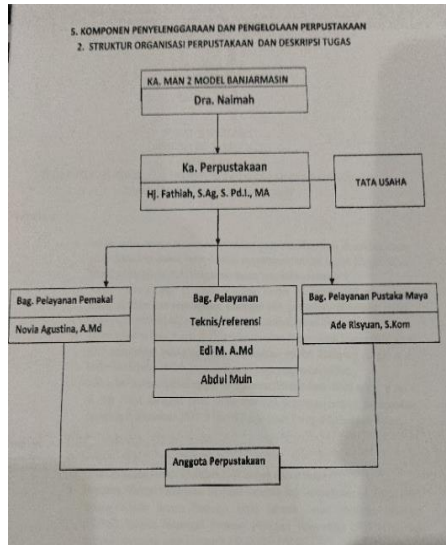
5. KOMPONEN PENYELENGGARAAN DAN PENGELOLAAN PERPUSTAKAAN
2. STRUKTUR ORGANISASI PERPUSTAKAAN DAN DESKRIPSI TUGAS

KA. MAN 2 MODEL BANJARMASIN

Dra. Naimah

Ka. Perpustakaan

Hj. Fathiah, S.Ag, S. Pd.I., MA

TATA USAHA

Bag. Pelayanan Pemakai

Novia Agustina, A.Md

Bag. Pelayanan Teknis/referensi

Edi M. A.Md

Abdul Muin

Bag. Pelayanan Pustaka Maya

Ade Risyuan, S.Kom

Anggota Perpustakaan